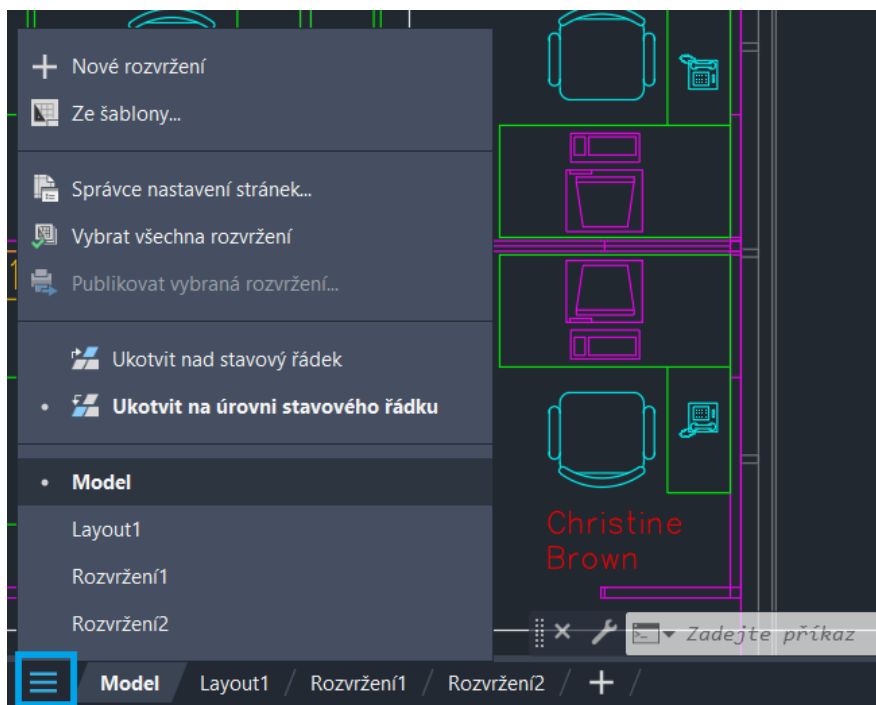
Nové rozvržení
Ze šablony...

Správce nastavení stránek...
Vybrat všechna rozvržení
Publikovat vybraná rozvržení...

Ukotvit nad stavový řádek
• Ukotvit na úrovni stavového řádku

• Model
Layout1
Rozvržení1
Rozvržení2

Christine Brown

Zadejte příkaz

Model Layout1 Rozvržení1 Rozvržení2 +